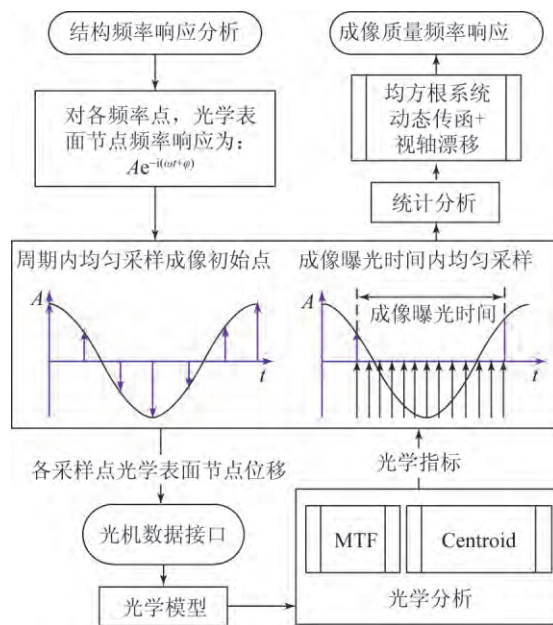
结构频率响应分析

对各频率点，光学表面节点频率响应为：$Ae^{-i(\omega t+\varphi)}$

成像质量频率响应

均方根系统动态传函+视轴漂移

统计分析

周期内均匀采样成像初始点

$A$

$t$

成像曝光时间内均匀采样

$A$

成像曝光时间

$t$

各采样点光学表面节点位移

光学指标

光机数据接口

MTF

Centroid

光学模型

光学分析